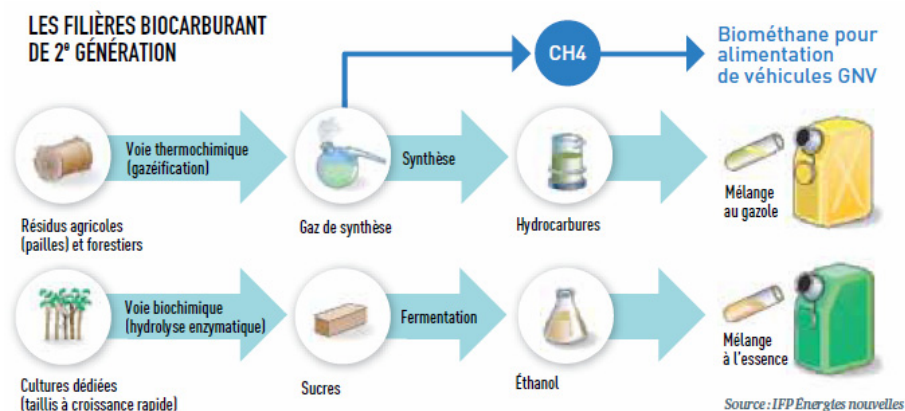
LES FILIÈRES BIOCARBURANT DE 2$^{e}$ GÉNÉRATION

CH4

Biométhane pour alimentation de véhicules GNV

Voie thermochimique (gazéification)

Synthèse

Résidus agricoles (pailles) et forestiers

Gaz de synthèse

Hydrocarbures

Mélange au gazole

Voie biochimique (hydrolyse enzymatique)

Fermentation

Cultures dédiées (taillis à croissance rapide)

Sucres

Éthanol

Mélange à l'essence

Source : IFP Énergies nouvelles